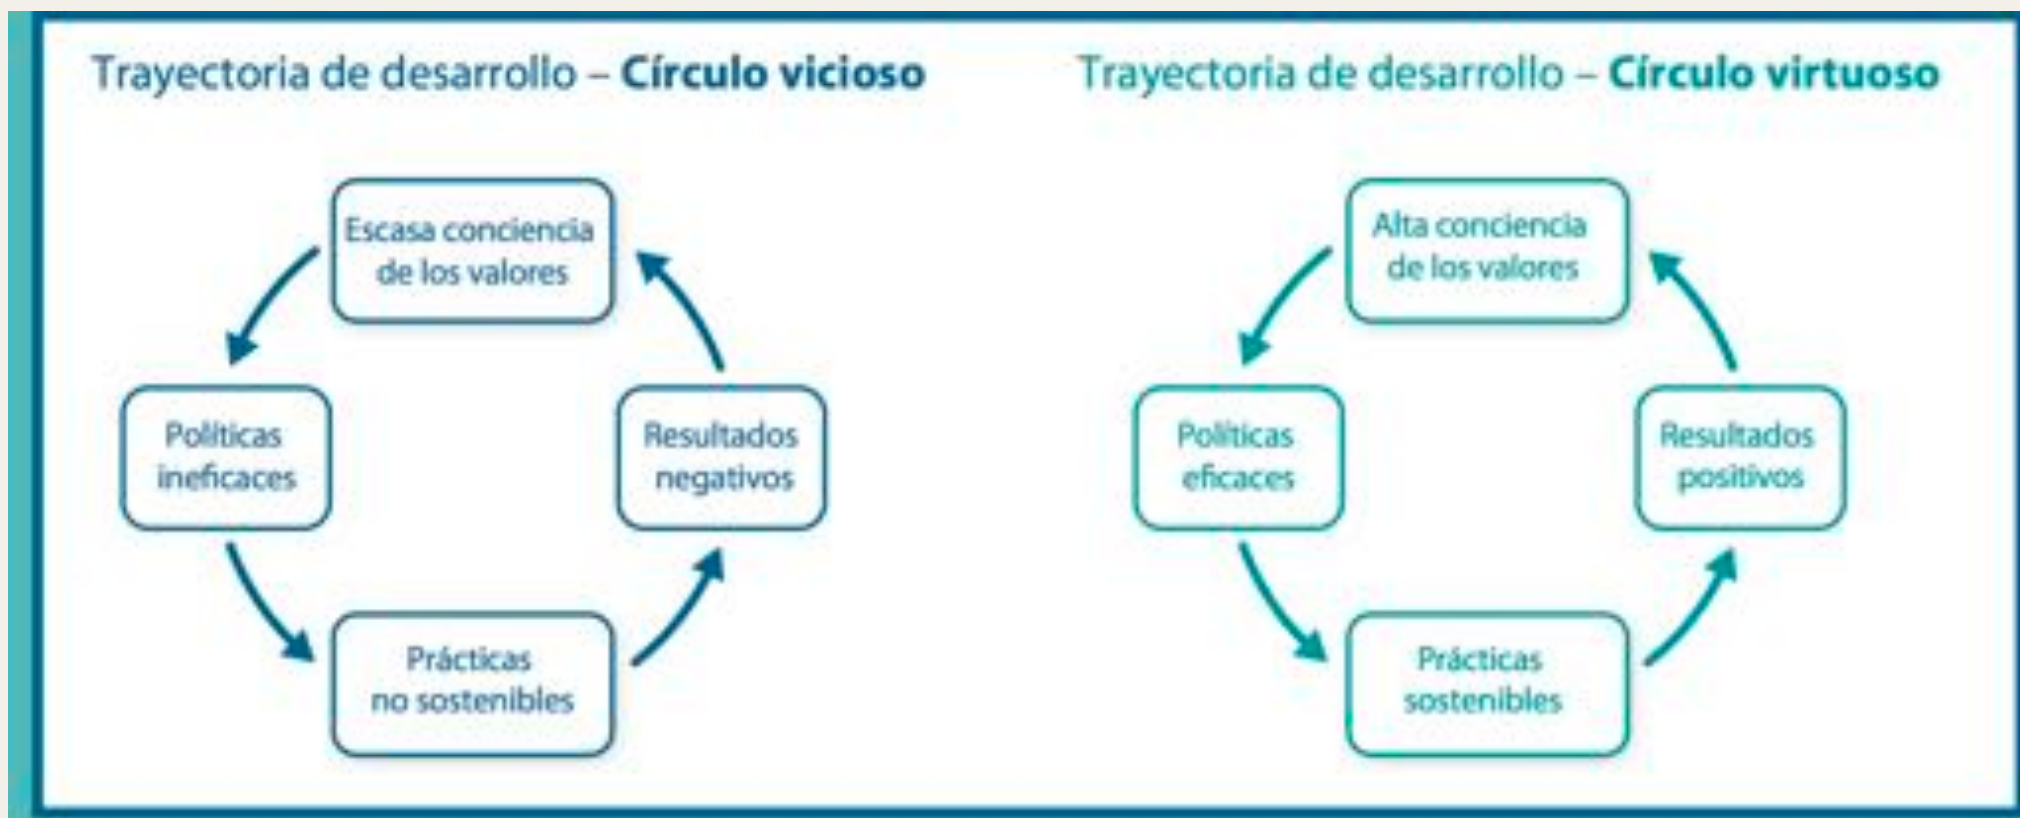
Trayectoria de desarrollo – **Círculo vicioso**

Escasa conciencia de los valores

Políticas ineficaces

Resultados negativos

Prácticas no sostenibles

Trayectoria de desarrollo – **Círculo virtuoso**

Alta conciencia de los valores

Políticas eficaces

Resultados positivos

Prácticas sostenibles